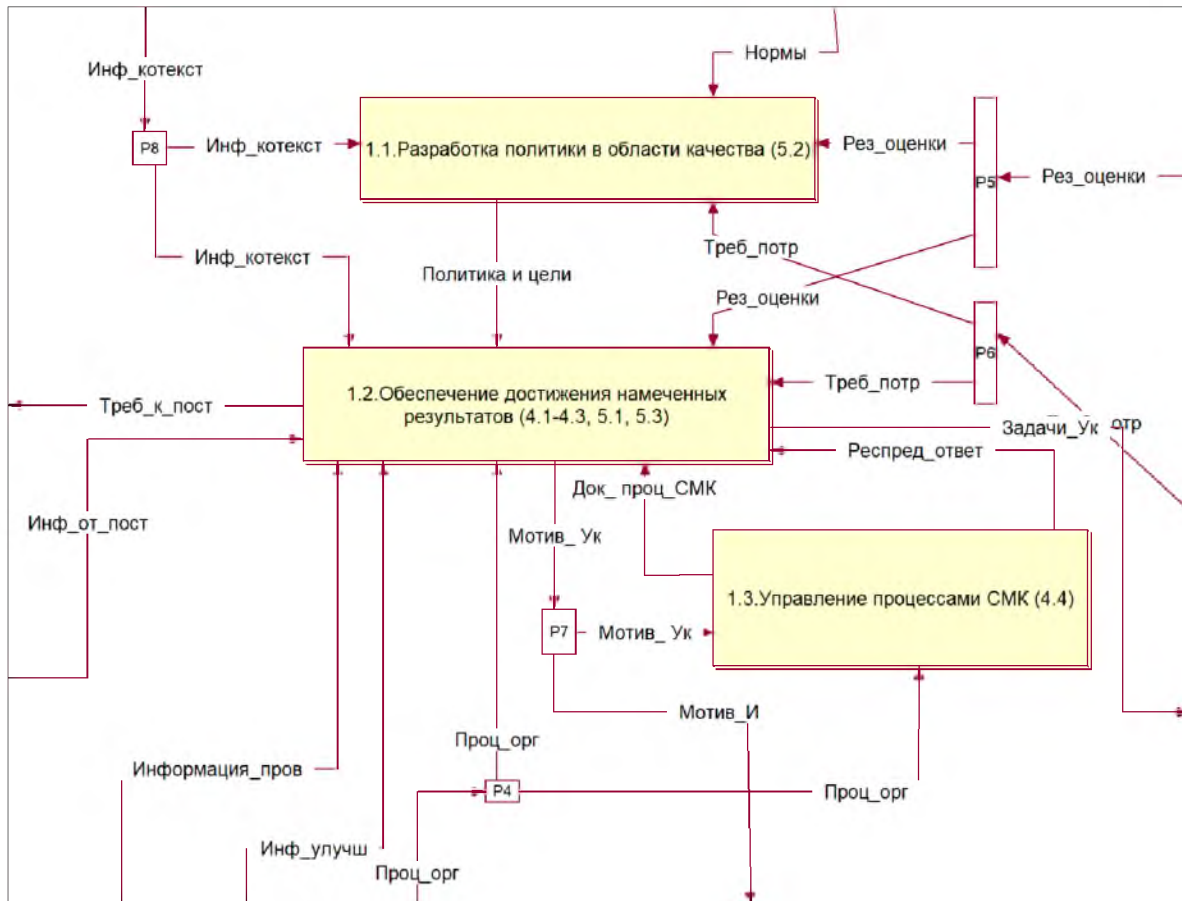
Нормы

Инф_котекст

P8

Инф_котекст

1.1.Разработка политики в области качества (5.2)

Рез_оценки

P5

Рез_оценки

Треб_потр

Инф_котекст

Политика и цели

Рез_оценки

P6

1.2.Обеспечение достижения намеченных результатов (4.1-4.3, 5.1, 5.3)

Треб_к_пост

Треб_потр

Задачи_Ук

отр

Респред_ответ

Док_ проц_СМК

Инф_от_пост

Мотив_ Ук

1.3.Управление процессами СМК (4.4)

P7

Мотив_ Ук

Мотив_И

Проц_орг

Информация_пров

P4

Проц_орг

Инф_улучш

Проц_орг